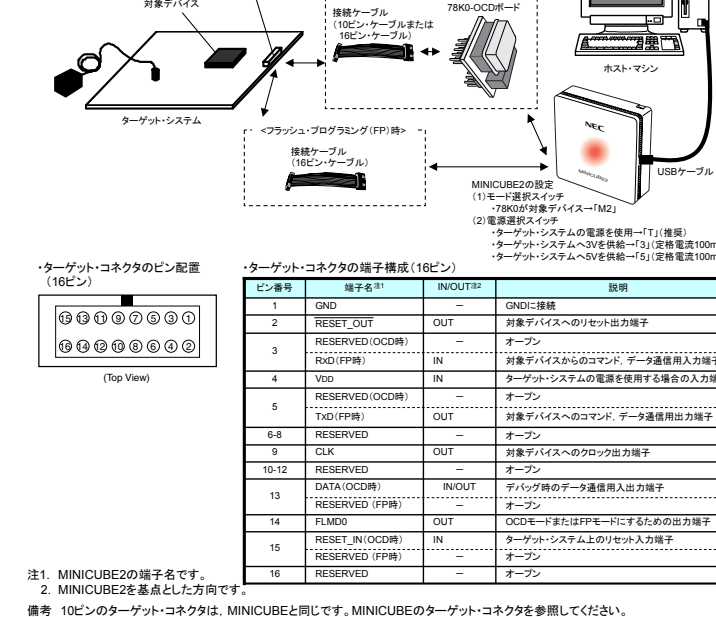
対象デバイス

接続ケーブル
(10ピン・ケーブルまたは
16ピン・ケーブル)

78K0-OCDボード

ホスト・マシン

ターゲット・システム

<フラッシュ・プログラミング(FP)時>

接続ケーブル
(16ピン・ケーブル)

NEC

MINICUBE2

USBケーブル

MINICUBE2の設定
(1)モード選択スイッチ
・78K0が対象デバイス→「M2」
(2)電源選択スイッチ
・ターゲット・システムの電源を使用→「T」(推奨)
・ターゲット・システムへ3Vを供給→「3」(定格電流100m
・ターゲット・システムへ5Vを供給→「5」(定格電流100m

・ターゲット・コネクタのピン配置
(16ピン)

⑮ ⑬ ⑪ ⑨ ⑦ ⑤ ③ ①
⑯ ⑭ ⑫ ⑩ ⑧ ⑥ ④ ②

(Top View)

・ターゲット・コネクタの端子構成(16ピン)

| ピン番号 | 端子名注1 | IN/OUT注2 | 説明 |
|---|---|---|---|
| 1 | GND | − | GNDに接続 |
| 2 | $\overline{\text{RESET\_OUT}}$ | OUT | 対象デバイスへのリセット出力端子 |
| 3 | RESERVED(OCD時) | − | オープン |
| | RxD(FP時) | IN | 対象デバイスからのコマンド,データ通信用入力端子 |
| 4 | VDD | IN | ターゲット・システムの電源を使用する場合の入力端 |
| 5 | RESERVED(OCD時) | − | オープン |
| | TxD(FP時) | OUT | 対象デバイスへのコマンド,データ通信用出力端子 |
| 6-8 | RESERVED | − | オープン |
| 9 | CLK | OUT | 対象デバイスへのクロック出力端子 |
| 10-12 | RESERVED | − | オープン |
| 13 | DATA(OCD時) | IN/OUT | デバッグ時のデータ通信用入出力端子 |
| | RESERVED(FP時) | − | オープン |
| 14 | FLMD0 | OUT | OCDモードまたはFPモードにするための出力端子 |
| 15 | RESET_IN(OCD時) | IN | ターゲット・システム上のリセット入力端子 |
| | RESERVED(FP時) | − | オープン |
| 16 | RESERVED | − | オープン |

注1. MINICUBE2の端子名です。
2. MINICUBE2を基点とした方向です。

備考 10ピンのターゲット・コネクタは,MINICUBEと同じです。MINICUBEのターゲット・コネクタを参照してください。